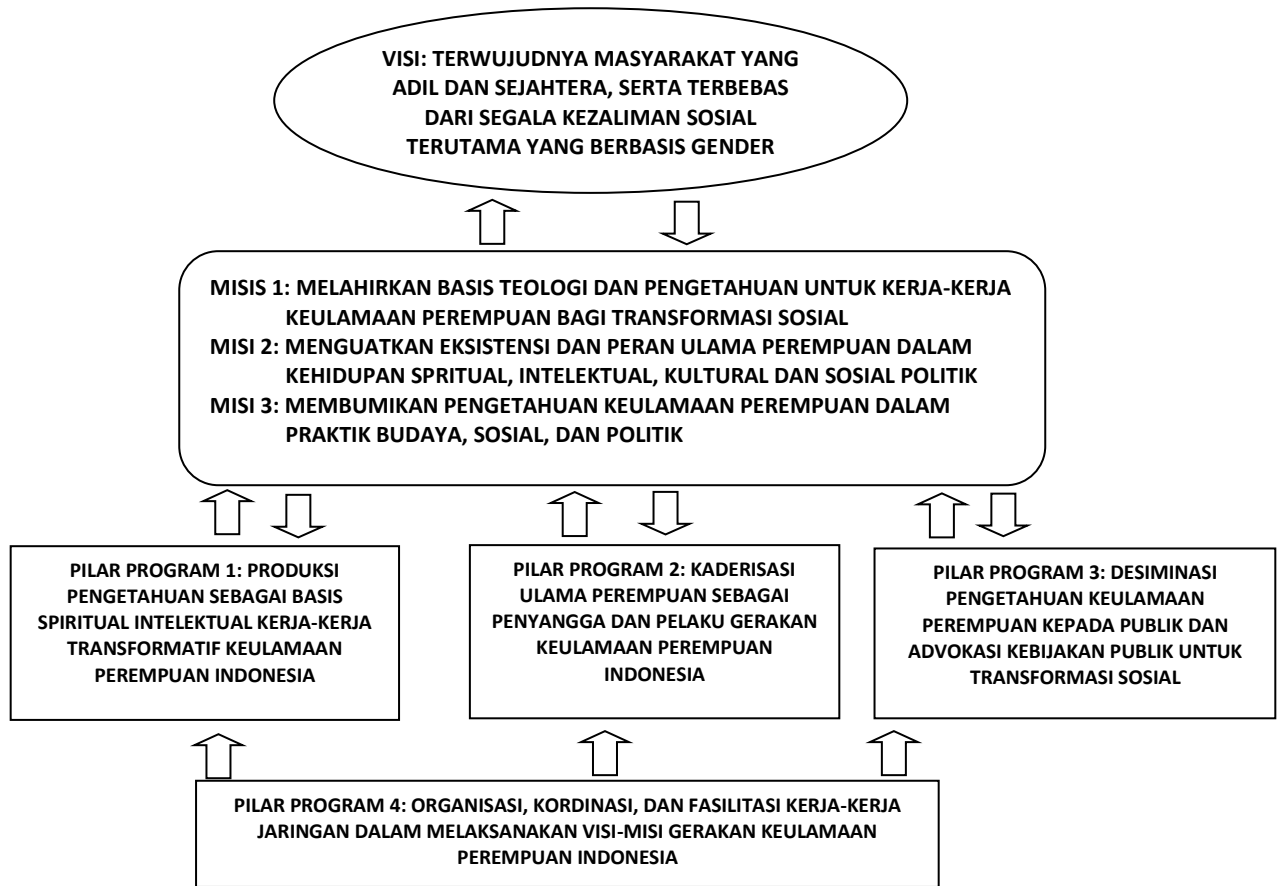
VISI: TERWUJUDNYA MASYARAKAT YANG ADIL DAN SEJAHTERA, SERTA TERBEBAS DARI SEGALA KEZALIMAN SOSIAL TERUTAMA YANG BERBASIS GENDER

MISIS 1: MELAHIRKAN BASIS TEOLOGI DAN PENGETAHUAN UNTUK KERJA-KERJA KEULAMAAN PEREMPUAN BAGI TRANSFORMASI SOSIAL
MISI 2: MENGUATKAN EKSISTENSI DAN PERAN ULAMA PEREMPUAN DALAM KEHIDUPAN SPRITUAL, INTELEKTUAL, KULTURAL DAN SOSIAL POLITIK
MISI 3: MEMBUMIKAN PENGETAHUAN KEULAMAAN PEREMPUAN DALAM PRAKTIK BUDAYA, SOSIAL, DAN POLITIK

PILAR PROGRAM 1: PRODUKSI PENGETAHUAN SEBAGAI BASIS SPIRITUAL INTELEKTUAL KERJA-KERJA TRANSFORMATIF KEULAMAAN PEREMPUAN INDONESIA

PILAR PROGRAM 2: KADERISASI ULAMA PEREMPUAN SEBAGAI PENYANGGA DAN PELAKU GERAKAN KEULAMAAN PEREMPUAN INDONESIA

PILAR PROGRAM 3: DESIMINASI PENGETAHUAN KEULAMAAN PEREMPUAN KEPADA PUBLIK DAN ADVOKASI KEBIJAKAN PUBLIK UNTUK TRANSFORMASI SOSIAL

PILAR PROGRAM 4: ORGANISASI, KORDINASI, DAN FASILITASI KERJA-KERJA JARINGAN DALAM MELAKSANAKAN VISI-MISI GERAKAN KEULAMAAN PEREMPUAN INDONESIA